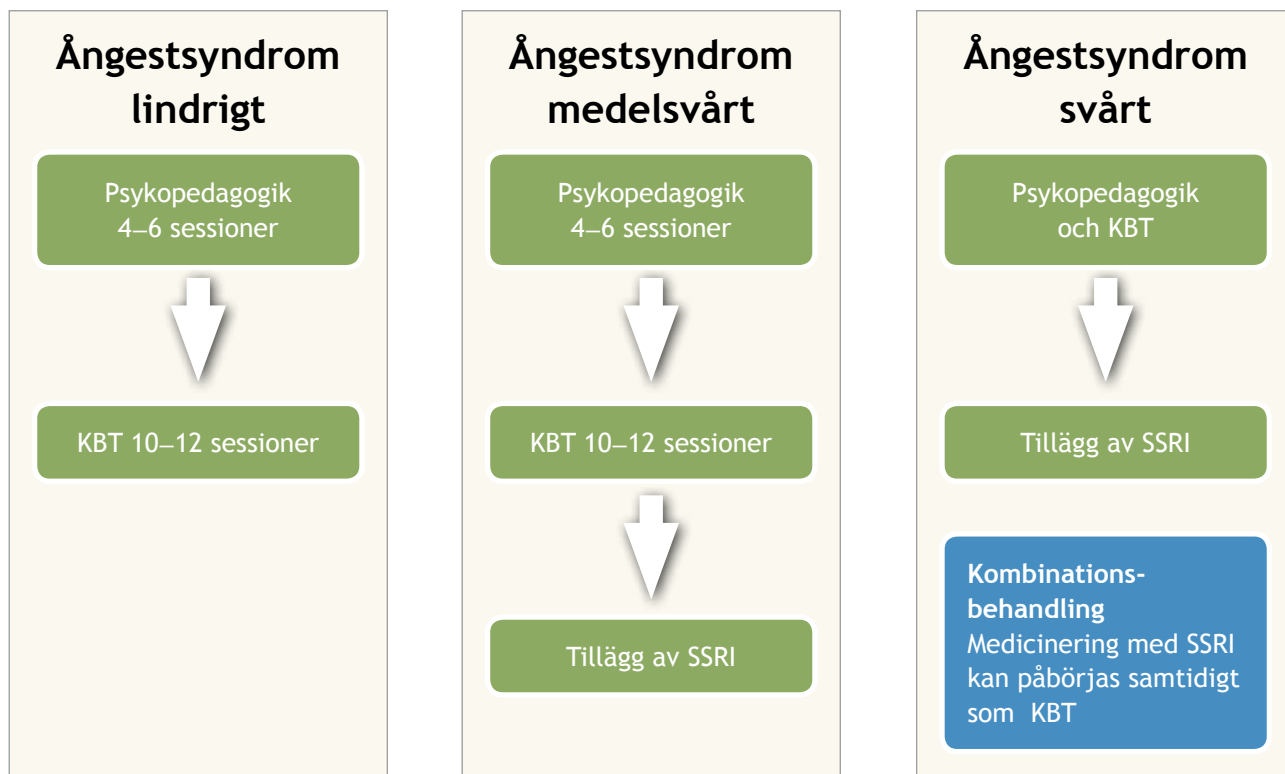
Ångestsyndrom lindrigt

Psykopedagogik
4–6 sessioner

KBT 10–12 sessioner

Ångestsyndrom medelsvårt

Psykopedagogik
4–6 sessioner

KBT 10–12 sessioner

Tillägg av SSRI

Ångestsyndrom svårt

Psykopedagogik
och KBT

Tillägg av SSRI

Kombinationsbehandling
Medicinering med SSRI kan påbörjas samtidigt som KBT